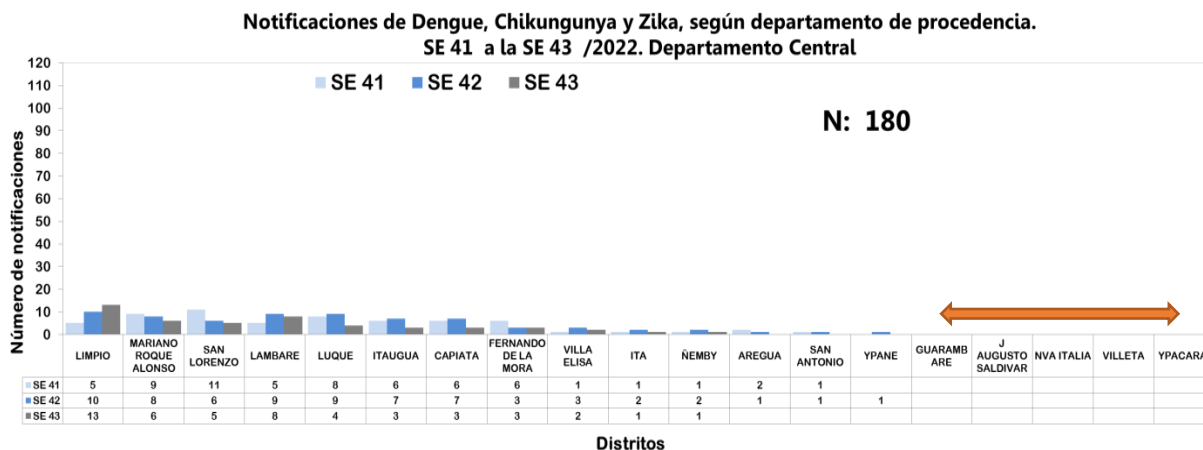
Notificaciones de Dengue, Chikungunya y Zika, según departamento de procedencia.
SE 41 a la SE 43 /2022. Departamento Central

120
110
100
90
80
70
60
50
40
30
20
10
0

Número de notificaciones

SE 41 SE 42 SE 43

N: 180

| | LIMPIO | MARIANO ROQUE ALONSO | SAN LORENZO | LAMBARE | LUQUE | ITAUGUA | CAPIATA | FERNANDO DE LA MORA | VILLA ELISA | ITA | ÑEMBY | AREGUA | SAN ANTONIO | YPANE | GUARAMB ARE | J AUGUSTO SALDIVAR | NVA ITALIA | VILLETA | YPACARA |
|---|---|---|---|---|---|---|---|---|---|---|---|---|---|---|---|---|---|---|---|
| SE 41 | 5 | 9 | 11 | 5 | 8 | 6 | 6 | 6 | 1 | 1 | 1 | 2 | 1 | | | | | | |
| SE 42 | 10 | 8 | 6 | 9 | 9 | 7 | 7 | 3 | 3 | 2 | 2 | 1 | 1 | 1 | | | | | |
| SE 43 | 13 | 6 | 5 | 8 | 4 | 3 | 3 | 3 | 2 | 1 | 1 | | | | | | | | |

Distritos